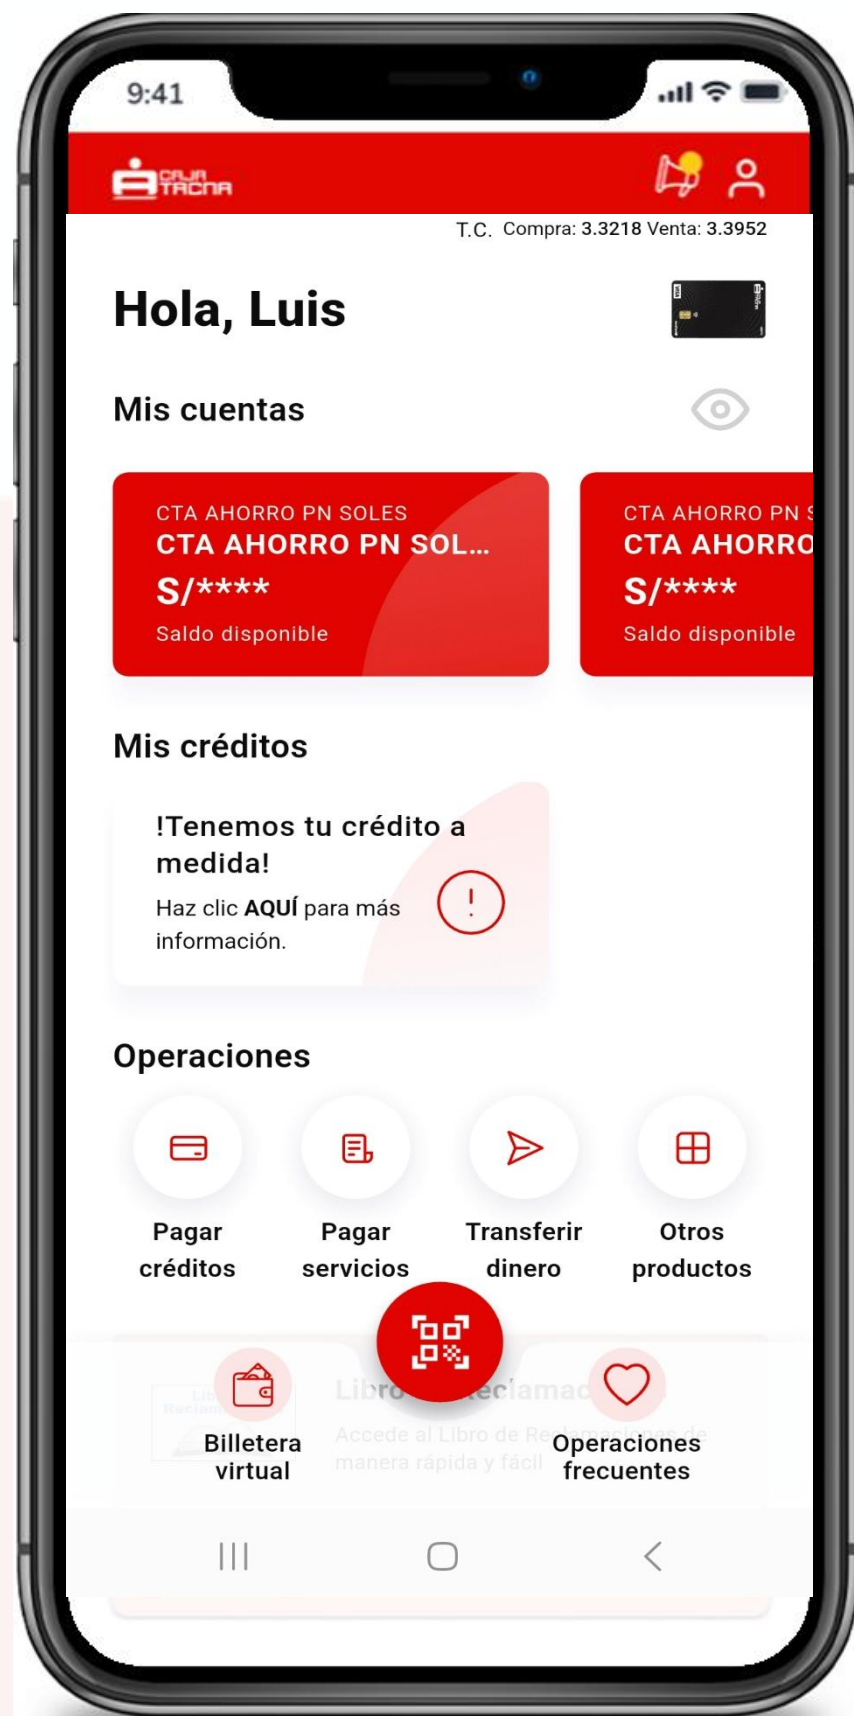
9:41

CAJA TACNA

T.C. Compra: 3.3218 Venta: 3.3952

Hola, Luis

Mis cuentas

CTA AHORRO PN SOLES
CTA AHORRO PN SOL...
S/****
Saldo disponible

CTA AHORRO PN S
CTA AHORRO
S/****
Saldo disponible

Mis créditos

!Tenemos tu crédito a medida!
Haz clic **AQUÍ** para más información.

Operaciones

Pagar créditos

Pagar servicios

Transferir dinero

Otros productos

Billetera virtual

Libro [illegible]eclama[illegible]
Accede al Libro de Re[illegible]
manera rápida y fácil

Operaciones frecuentes